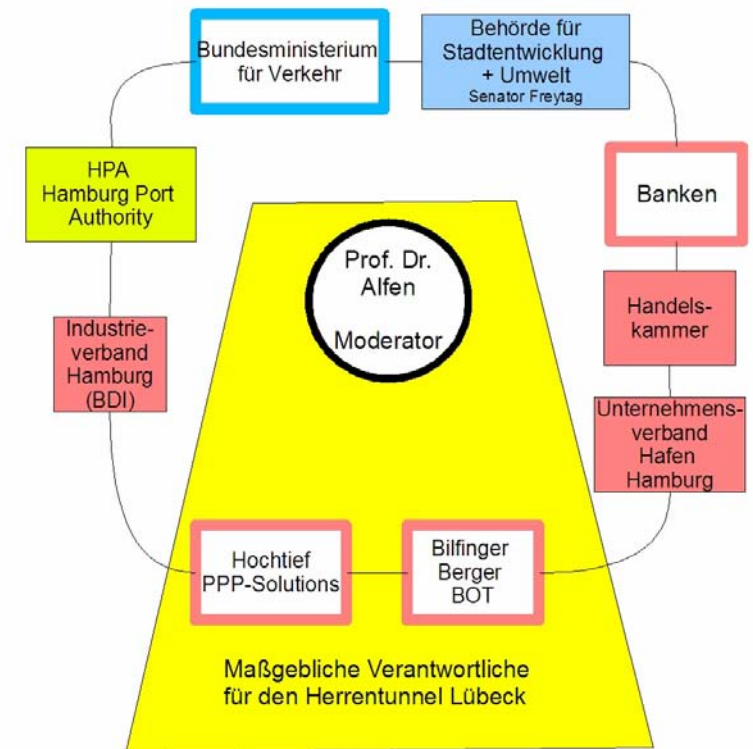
Bundesministerium für Verkehr

Behörde für Stadtentwicklung + Umwelt
Senator Freytag

HPA
Hamburg Port Authority

Banken

Prof. Dr. Alfen

Moderator

Industrieverband Hamburg (BDI)

Handelskammer

Unternehmensverband Hafen Hamburg

Hochtief PPP-Solutions

Bilfinger Berger BOT

Maßgebliche Verantwortliche für den Herrentunnel Lübeck